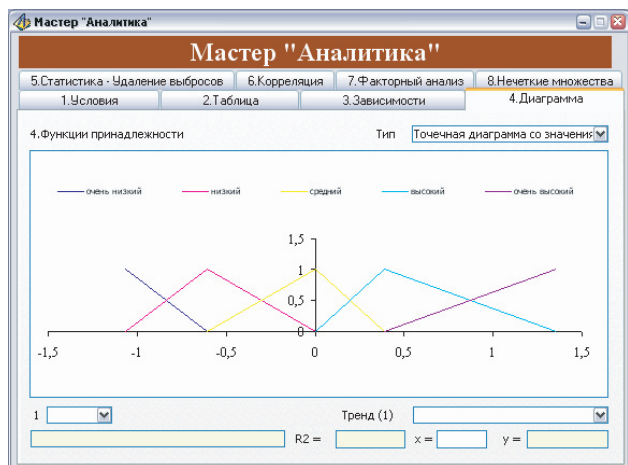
Мастер "Аналитика"

Мастер "Аналитика"

5.Статистика - Удаление выбросов | 6.Корреляция | 7.Факторный анализ | 8.Нечеткие множества
1.Условия | 2.Таблица | 3.Зависимости | 4.Диаграмма

4.Функции принадлежности

Тип Точечная диаграмма со значения

очень низкий
низкий
средний
высокий
очень высокий

1,5
1
0,5
0
-1,5
-1
-0,5
0
0,5
1
1,5

1

Тренд (1)

R2 =
x =
y =